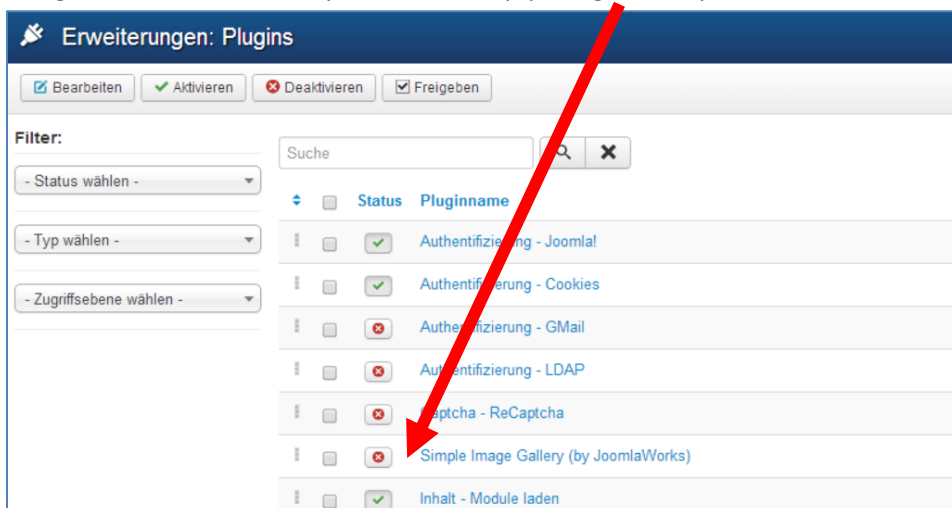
Erweiterungen: Plugins

Bearbeiten | Aktivieren | Deaktivieren | Freigeben

Filter:

- Status wählen -

- Typ wählen -

- Zugriffsebene wählen -

Suche

| | | Status | Pluginname |
|---|---|---|---|
| | | | Authentifizierung - Joomla! |
| | | | Authentifizierung - Cookies |
| | | | Authentifizierung - GMail |
| | | | Authentifizierung - LDAP |
| | | | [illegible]aptcha - ReCaptcha |
| | | | Simple Image Gallery (by JoomlaWorks) |
| | | | Inhalt - Module laden |